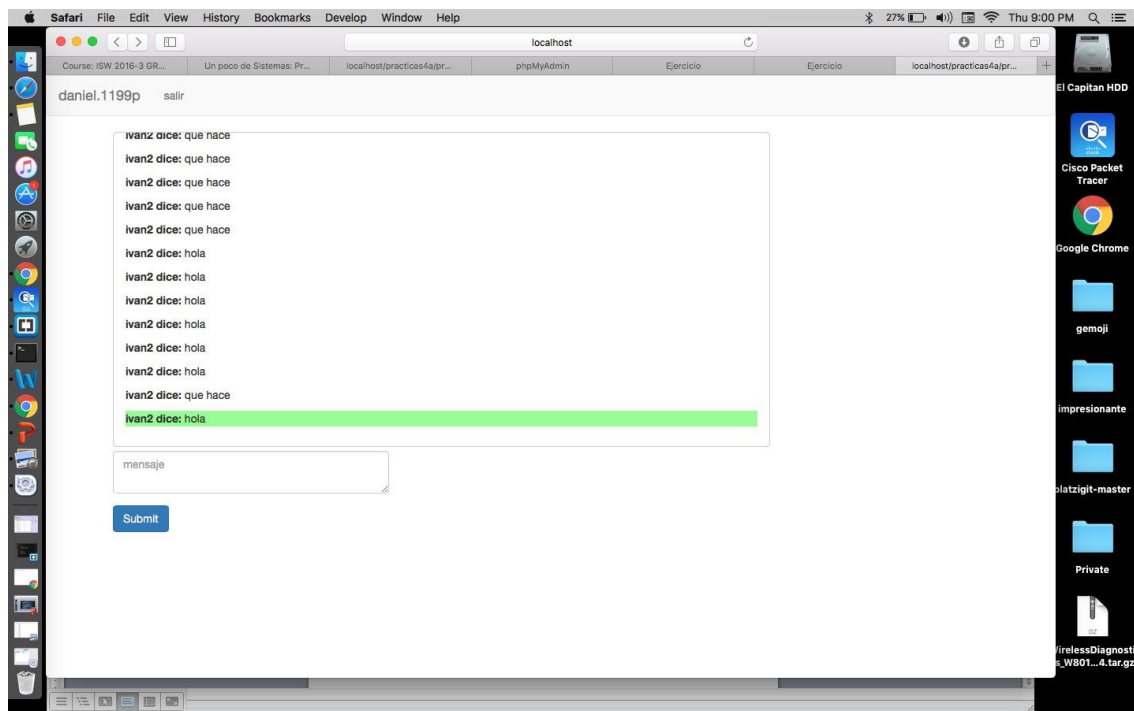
Safari File Edit View History Bookmarks Develop Window Help
27% Thu 9:00 PM

localhost

Course: ISW 2016-3 GR... | Un poco de Sistemas: Pr... | localhost/practicas4a/pr... | phpMyAdmin | Ejercicio | Ejercicio | localhost/practicas4a/pr...

daniel.1199p salir

ivan2 dice: que hace
ivan2 dice: que hace
ivan2 dice: que hace
ivan2 dice: que hace
ivan2 dice: que hace
ivan2 dice: hola
ivan2 dice: hola
ivan2 dice: hola
ivan2 dice: hola
ivan2 dice: hola
ivan2 dice: hola
ivan2 dice: que hace
ivan2 dice: hola

mensaje

Submit

El Capitan HDD
Cisco Packet Tracer
Google Chrome
gemoji
impresionante
platzigit-master
Private
WirelessDiagnostics_W801...4.tar.gz